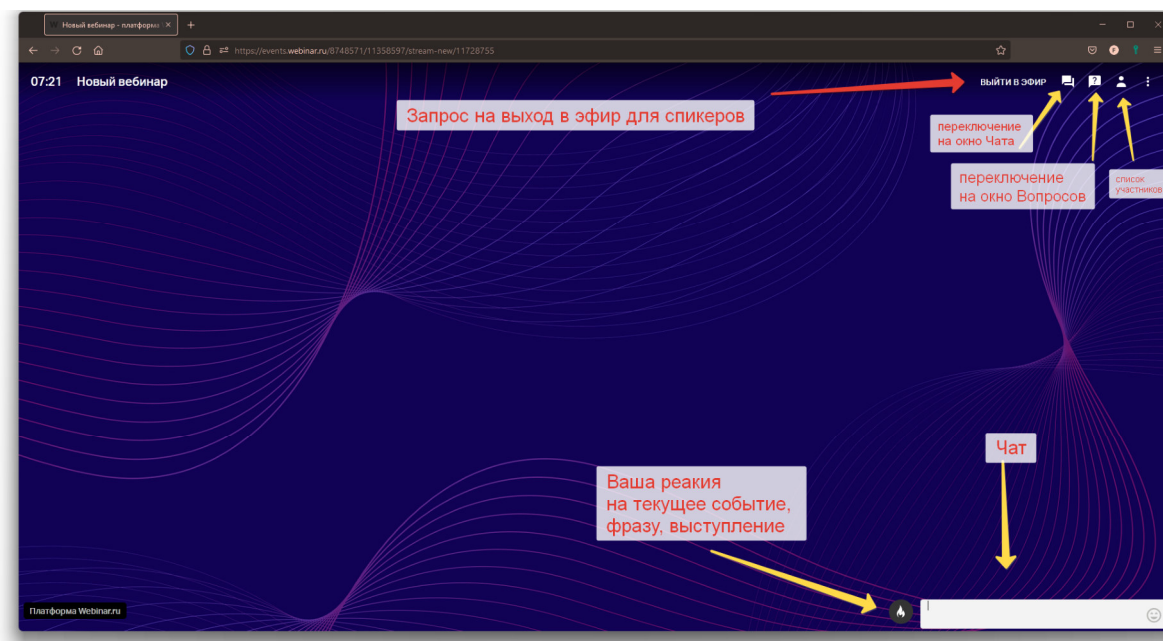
Новый вебинар - платформ ×
+

https://events.webinar.ru/8748571/11358597/stream-new/11728755

07:21 Новый вебинар

ВЫЙТИ В ЭФИР

Запрос на выход в эфир для спикеров

переключение на окно Чата

переключение на окно Вопросов

список участников

Чат

Ваша реакия на текущее событие, фразу, выступление

Платформа Webinar.ru